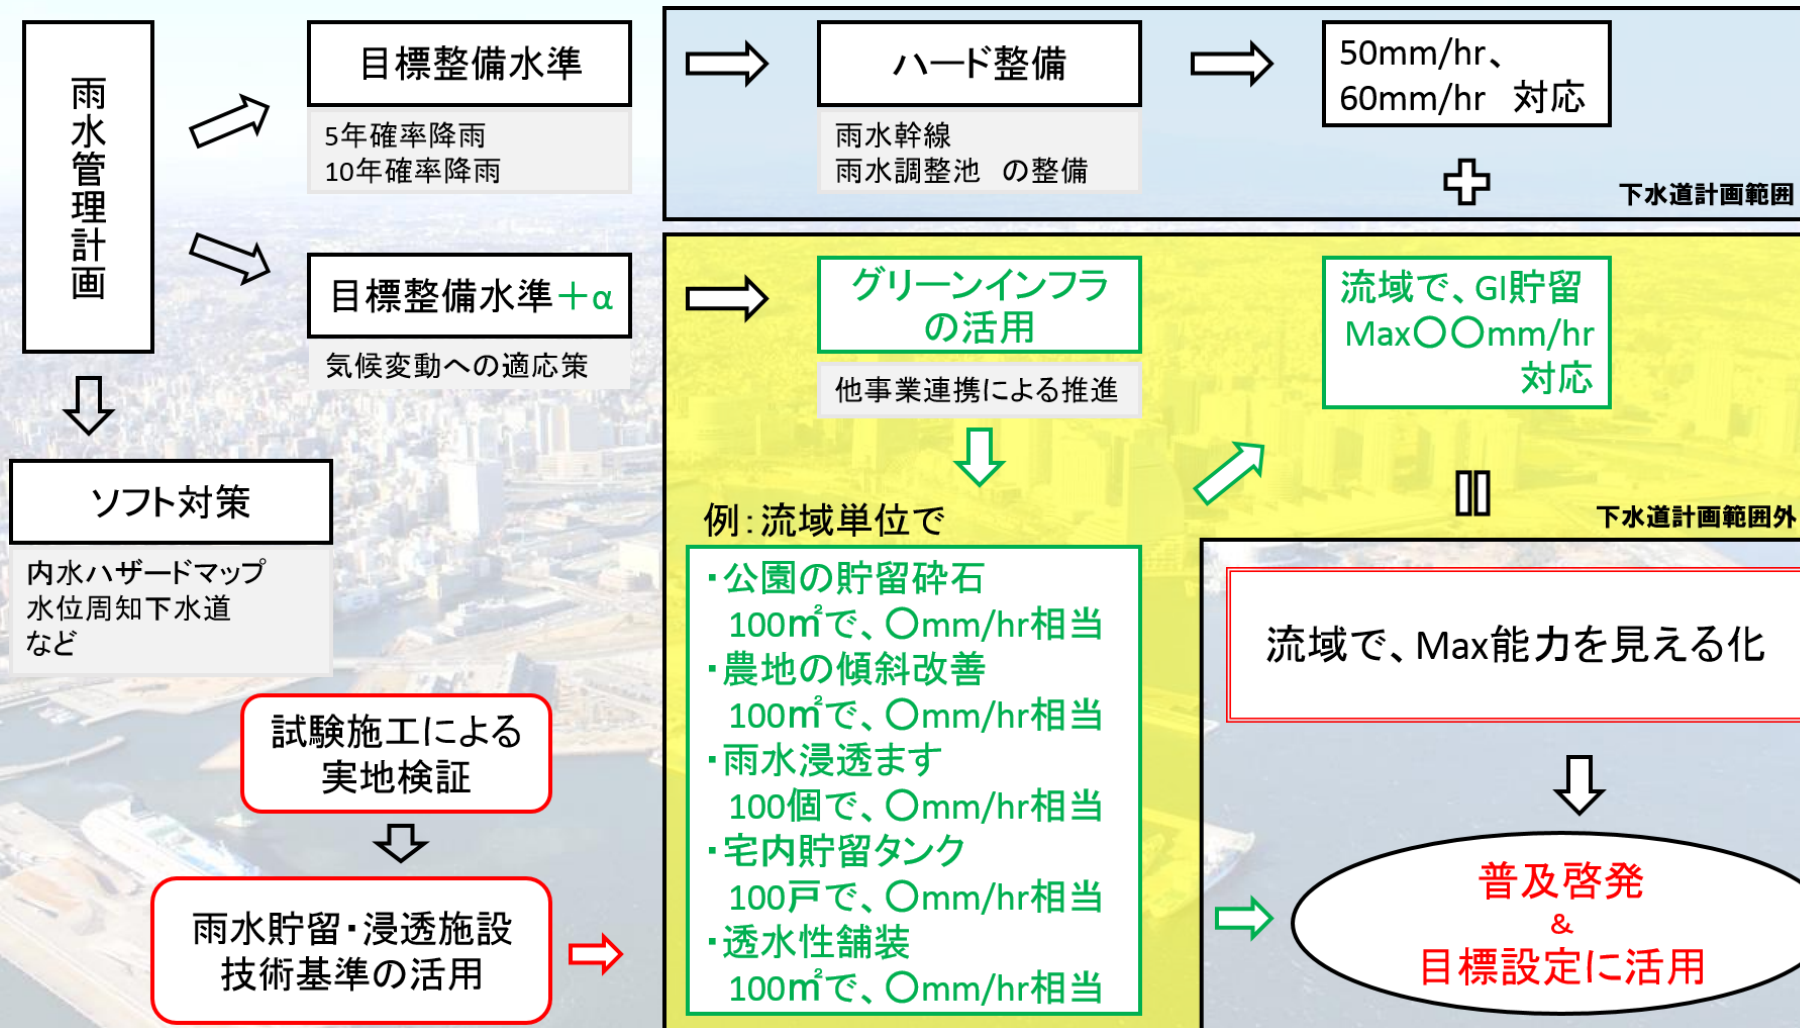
雨水管理計画

目標整備水準

5年確率降雨
10年確率降雨

ハード整備

雨水幹線
雨水調整池　の整備

50mm/hr、
60mm/hr　対応

下水道計画範囲

目標整備水準＋α

気候変動への適応策

グリーンインフラの活用

他事業連携による推進

流域で、GI貯留
Max〇〇mm/hr
対応

下水道計画範囲外

ソフト対策

内水ハザードマップ
水位周知下水道
など

例：流域単位で

・公園の貯留砕石
100m²で、〇mm/hr相当
・農地の傾斜改善
100m²で、〇mm/hr相当
・雨水浸透ます
100個で、〇mm/hr相当
・宅内貯留タンク
100戸で、〇mm/hr相当
・透水性舗装
100m²で、〇mm/hr相当

流域で、Max能力を見える化

試験施工による実地検証

雨水貯留・浸透施設技術基準の活用

普及啓発
&
目標設定に活用